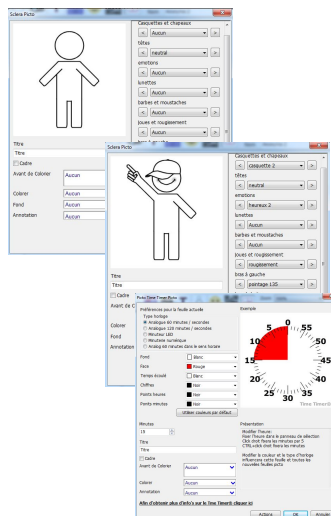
Sclera Picto

Casquettes et chapeaux
< Aucun > 
têtes
< neutral >
emotions
< Aucun >
lunettes
< Aucun >
barbes et moustaches
< Aucun >
joues et rougissement
< Aucun >

Titre
Titre
Cadre
Avant de Colorer Aucun
Colorer Aucun
Fond Aucun
Annotation Aucun

Sclera Picto

Casquettes et chapeaux
< casquette 2 >
têtes
< neutral >
emotions
< heureux 2 >
lunettes
< Aucun >
barbes et moustaches
< Aucun >
joues et rougissement
< rougissement >
bras à gauche
< pointage 135 >

Titre
Titre
Cadre
Avant de Colorer
Colorer
Fond
Annotation

Auto Time Timer Picto

Préférences pour la feuille actuelle
Type horloge
Analogue 60 minutes / secondes
Analogue 120 minutes / secondes
Minuteur LED
Minuterie numérique
Analog 60 minutes dans le sens horaire

Exemple

Fond Blanc
Face Rouge
Temps écoulé Blanc
Chiffres Noir
Points heures Noir
Points minutes Noir
Utiliser couleurs par défaut

0 5 10 15 20 25 30 35 40 45 50 55
Time Timer®

Minutes
15
Titre
Titre
Cadre
Avant de Colorer Aucun
Colorer Aucun
Annotation Aucun

Présentation
Modifier l'heure:
Fixer l'heure dans le panneau de sélection
Click droit fixera les minutes par 5
CTRL-click droit fixera les minutes

Modifier la couleur et le type d'horloge
influencera cette feuille et toutes les nouvelles feuilles picto

Afin d'obtenir plus d'info's sur le Time Timer® cliquer ici

Actions OK Annuler